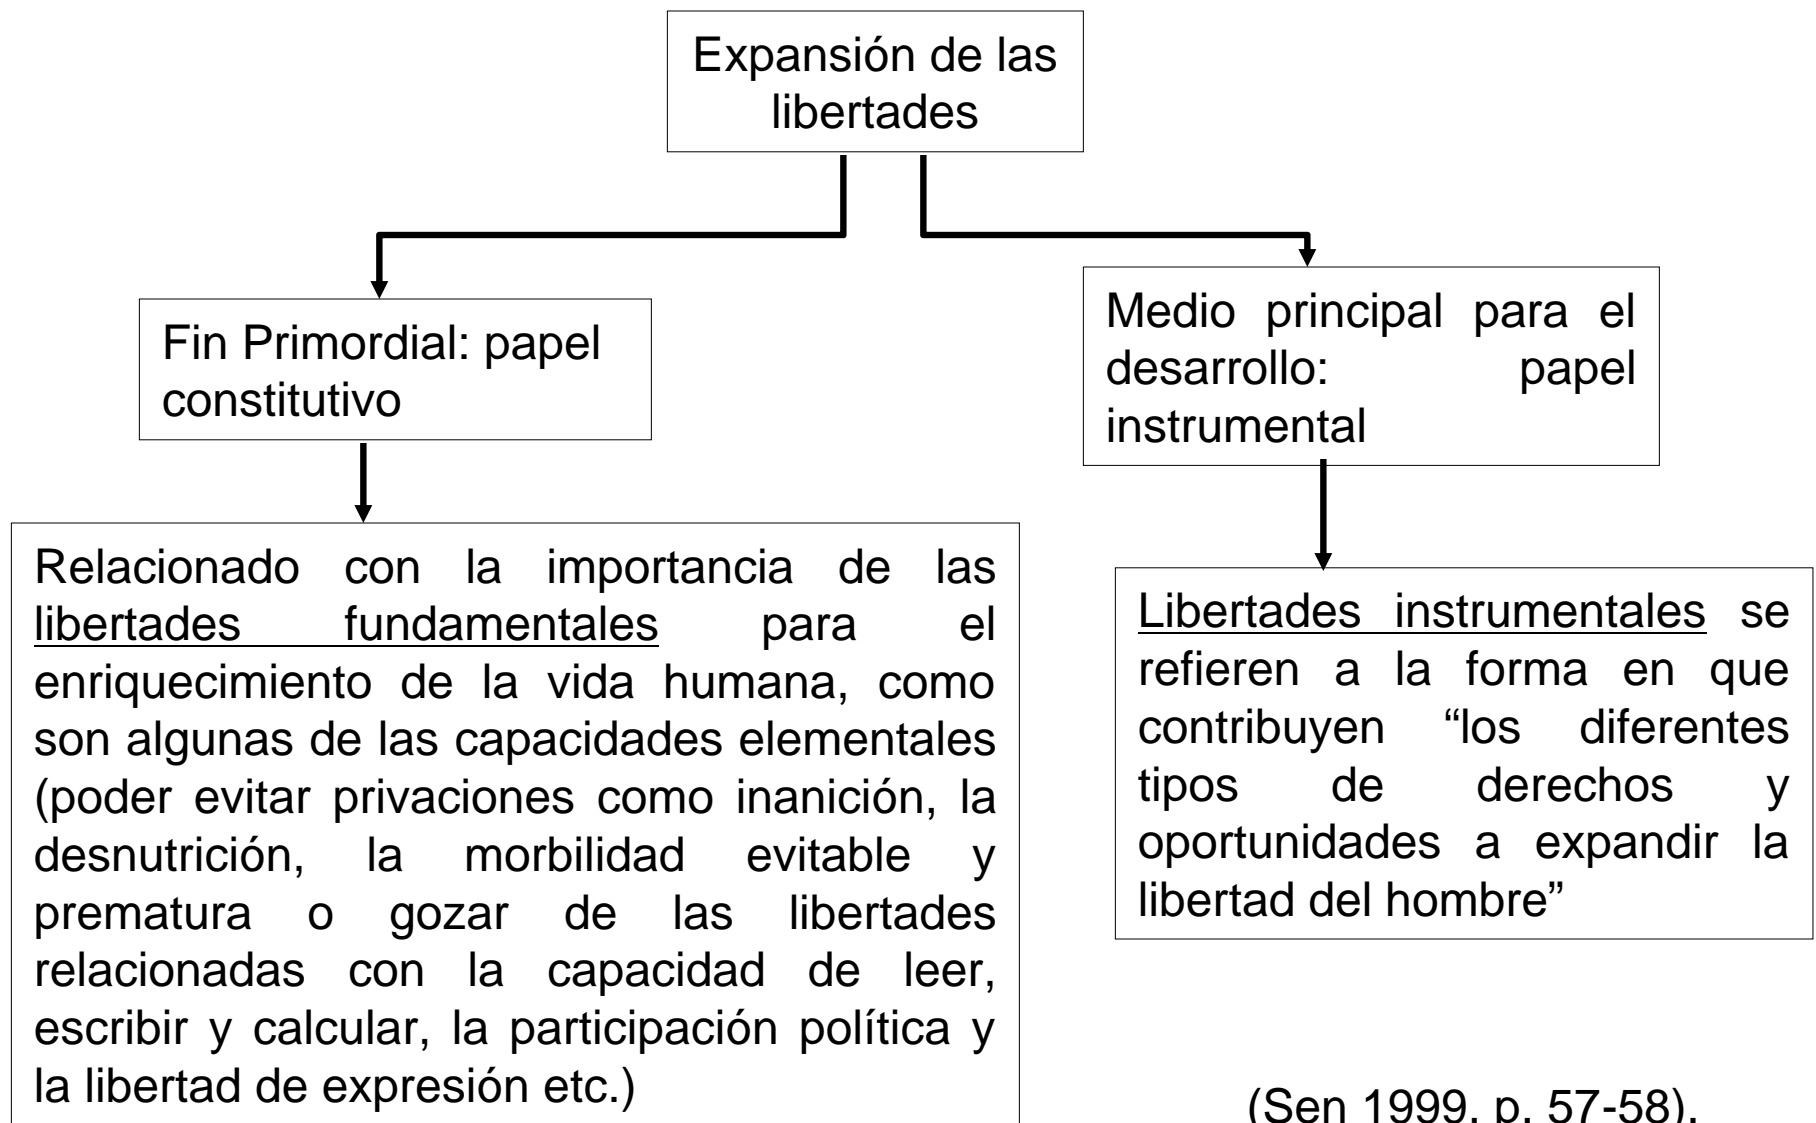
Expansión de las libertades

Fin Primordial: papel constitutivo

Medio principal para el desarrollo: papel instrumental

Relacionado con la importancia de las libertades fundamentales para el enriquecimiento de la vida humana, como son algunas de las capacidades elementales (poder evitar privaciones como inanición, la desnutrición, la morbilidad evitable y prematura o gozar de las libertades relacionadas con la capacidad de leer, escribir y calcular, la participación política y la libertad de expresión etc.)

Libertades instrumentales se refieren a la forma en que contribuyen "los diferentes tipos de derechos y oportunidades a expandir la libertad del hombre"

(Sen 1999, p. 57-58).